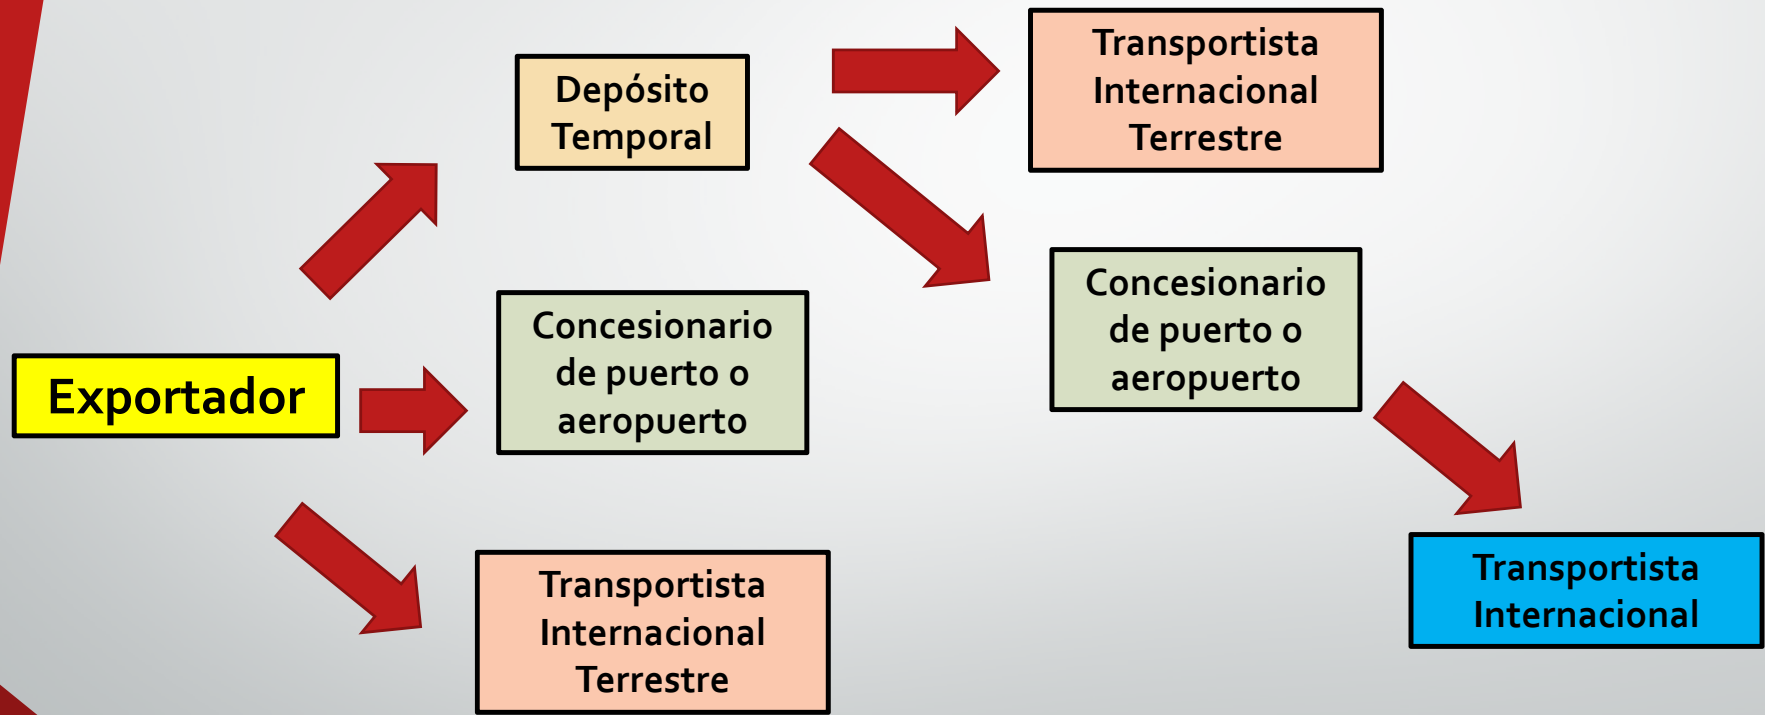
Exportador

Depósito Temporal

Concesionario de puerto o aeropuerto

Transportista Internacional Terrestre

Transportista Internacional Terrestre

Concesionario de puerto o aeropuerto

Transportista Internacional